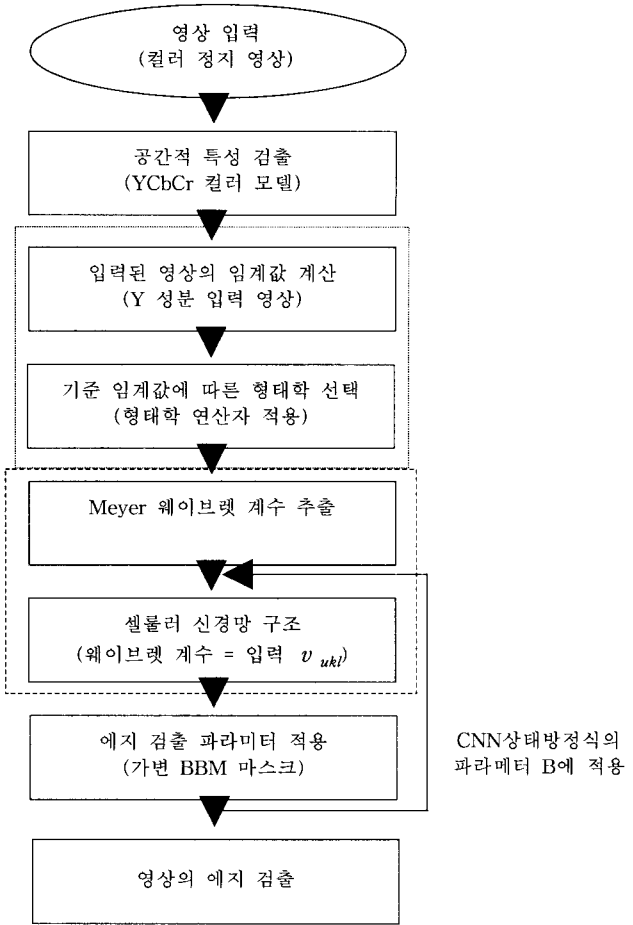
영상 입력
(컬러 정지 영상)

공간적 특성 검출
(YCbCr 컬러 모델)

입력된 영상의 임계값 계산
(Y 성분 입력 영상)

기준 임계값에 따른 형태학 선택
(형태학 연산자 적용)

Meyer 웨이브렛 계수 추출

셀룰러 신경망 구조
(웨이브렛 계수 = 입력 $v_{ukl}$)

에지 검출 파라미터 적용
(가변 BBM 마스크)

CNN상태방정식의 파라메터 B에 적용

영상의 에지 검출